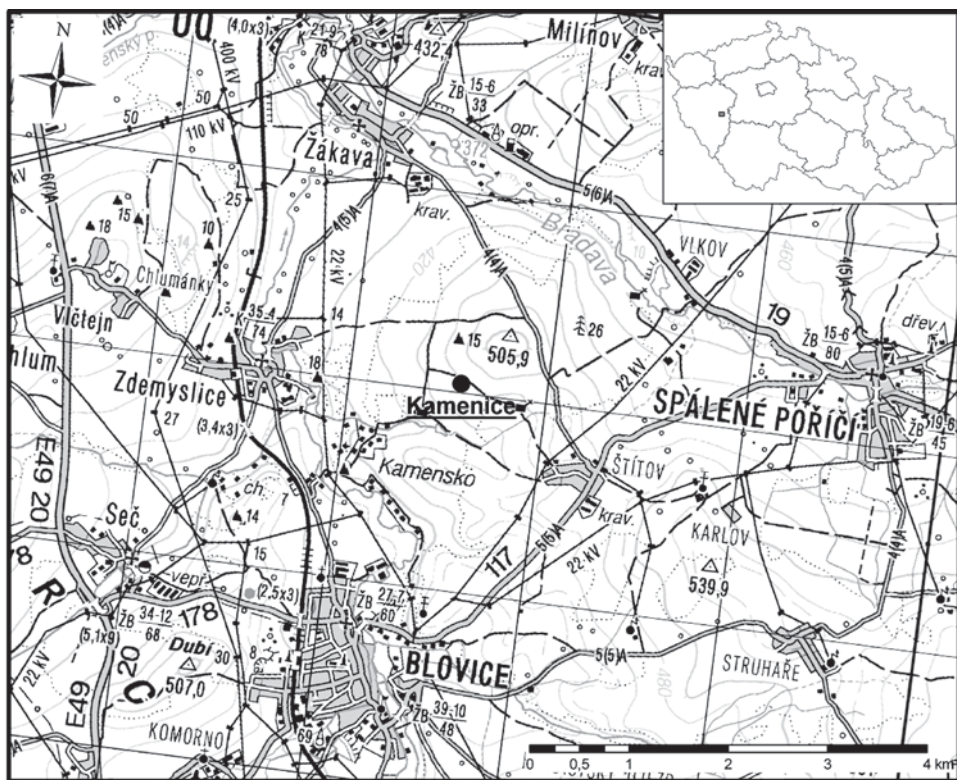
N
UQ
(4,0x3)
400 kV
K 21-9 78
432,4
Milínov
ŽB 15-6 33
krav.
opr.
50
50
110 kV
Žákava
372
5(6)A
6(7)A
18
15
10
25
Chlumánky
Bradava
krav.
4(5)A
22 kV
420
4(4)A
VLKOV
460
4(5)A
Vlčtejn
35,4 74
14
15
505,9
26
19
ŽB 15-6 80
dřev.
hlum
Zdemyslice
18
22 kV
27
(3,4x3)
Kamenice
SPÁLENÉ POŘÍČÍ
ŽB 19-6 45
E49 20
Kamensko
ŠTÍTOV
ch.
7
14
Seč
krav.
KARLOV
117
5(5)A
22 kV
4(4)A
R
vepř.
15
(2,5x3)
539,9
ŽB 34-12 68
178
ŽB 27-7 60
(5,1x9)
Dubí
30
22 kV
C
20
507,0
BLOVICE
5(5)A
STRUHAŘE
480
E49
KOMORNO
69,4
ŽB 39-10 48
0 0,5 1 2 3 4 km